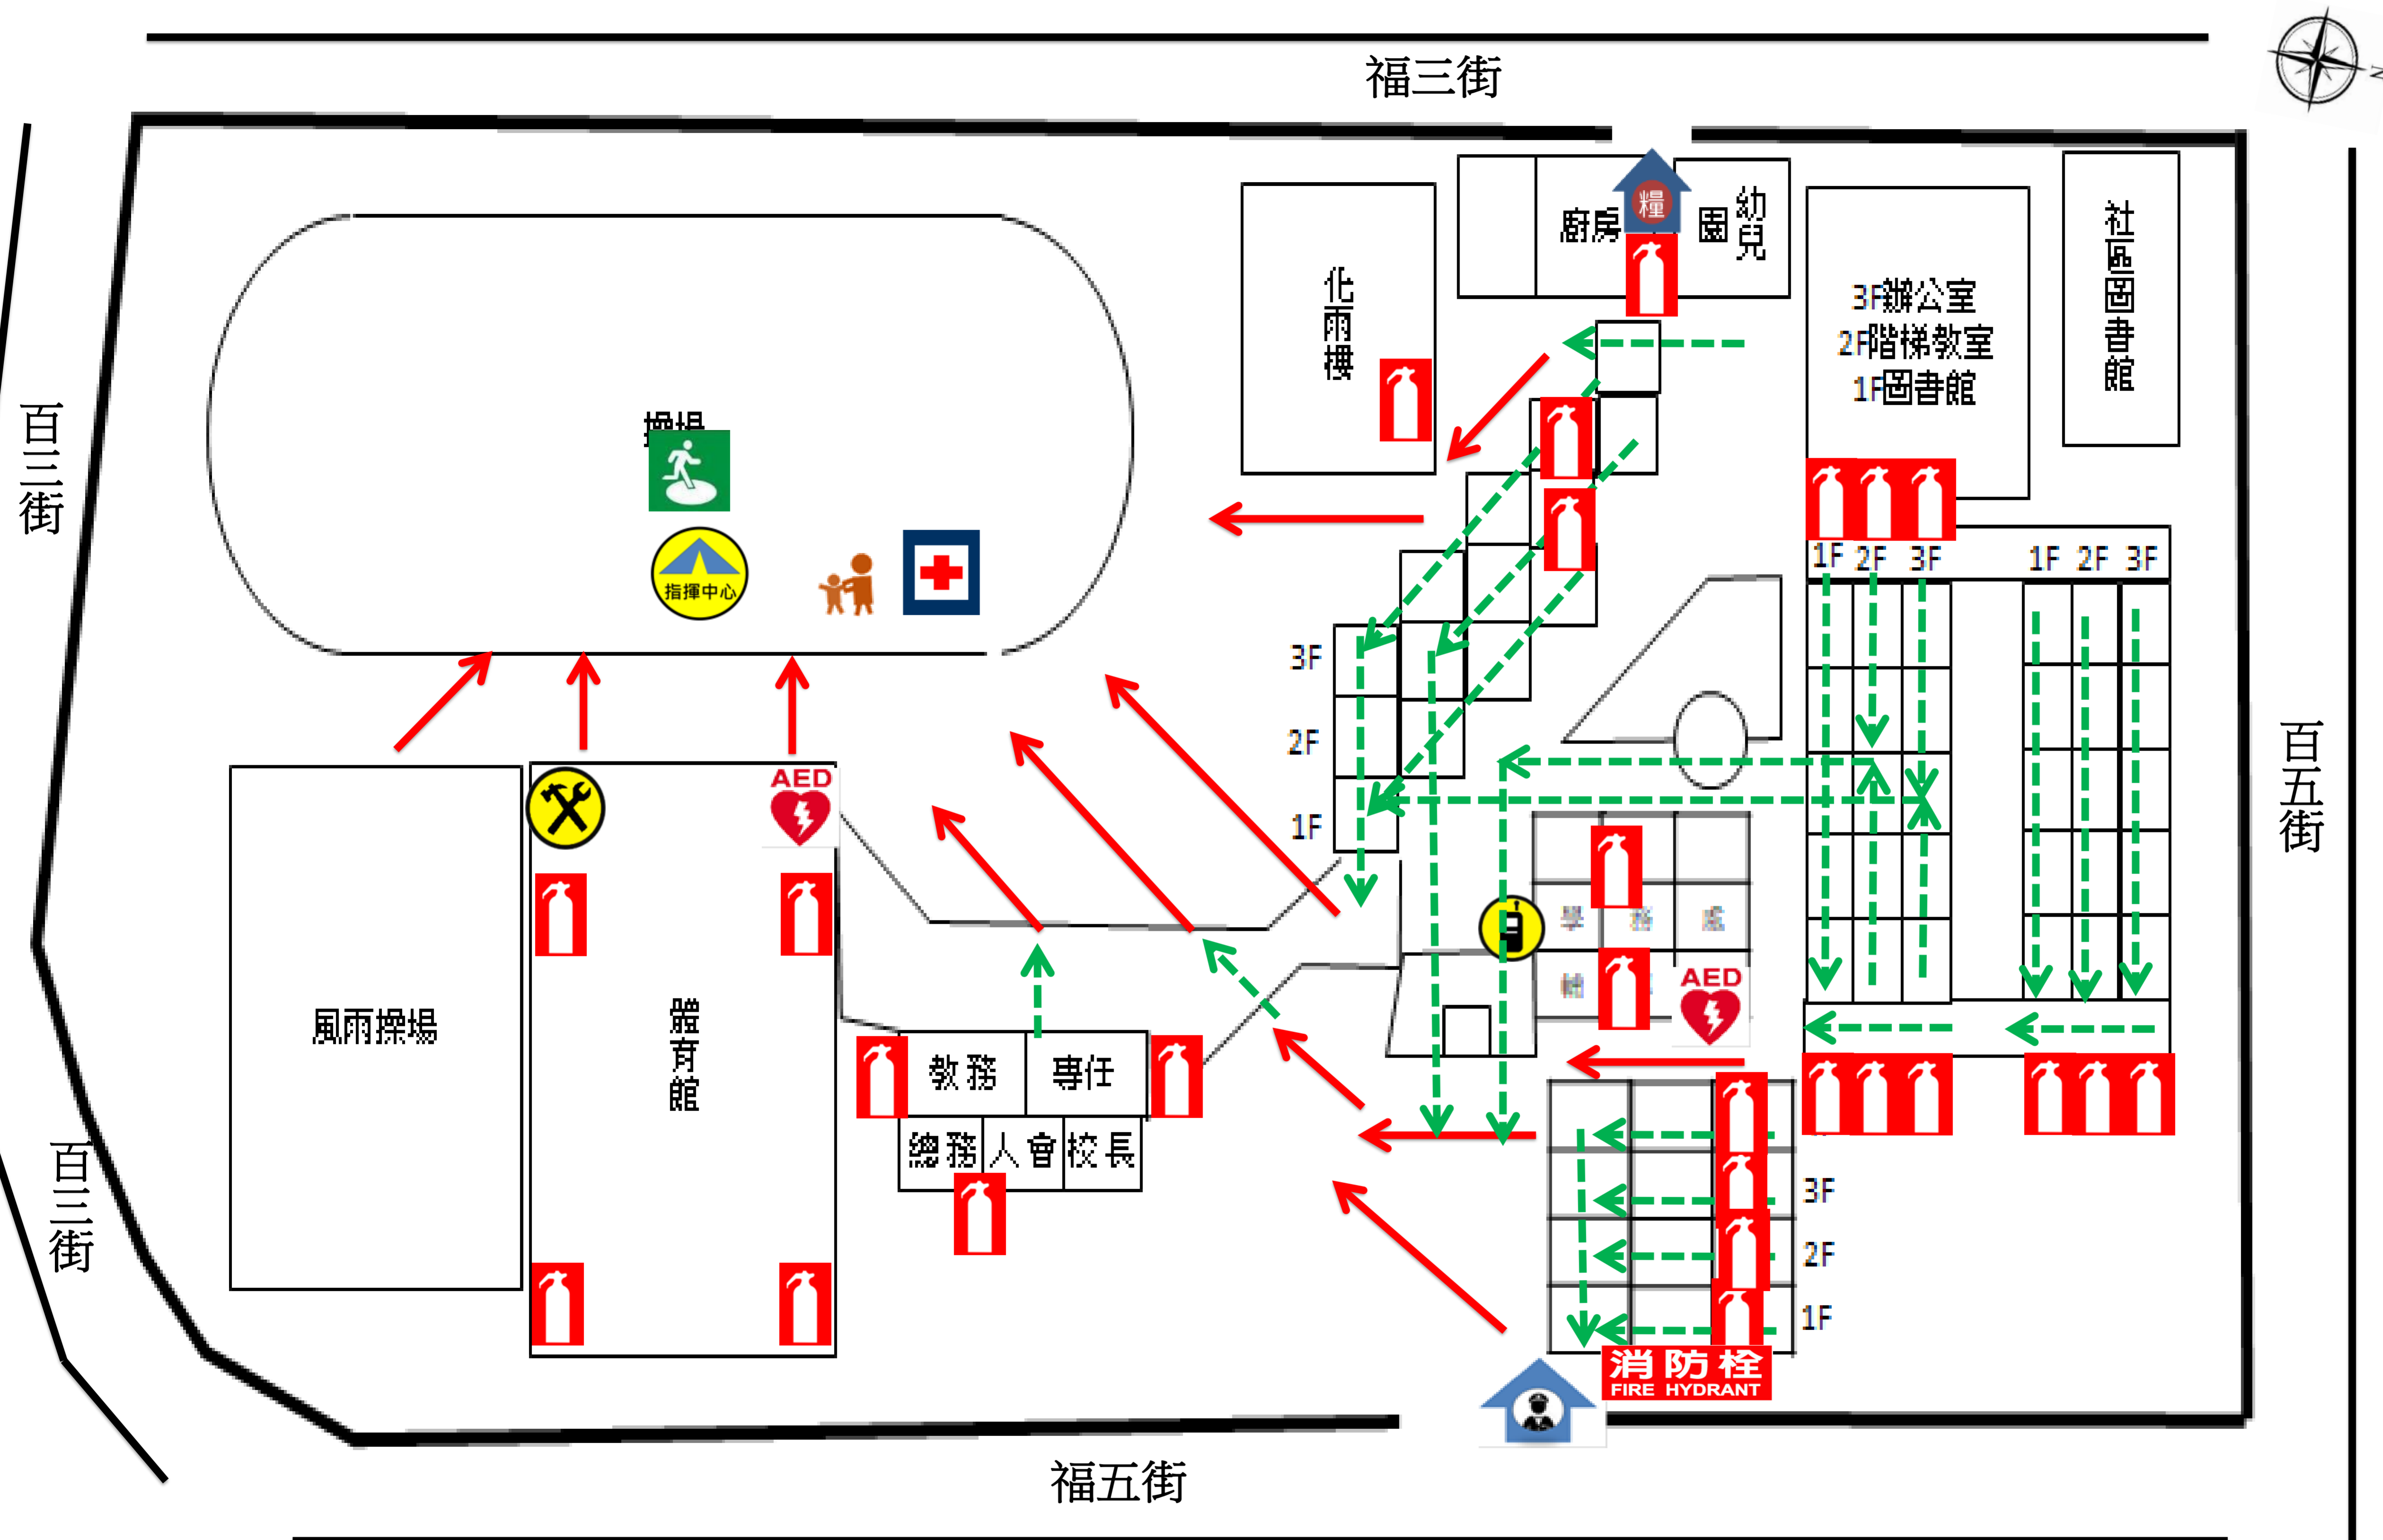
福三街

百三街

操場

指揮中心

風雨操場

體育館

AED

化雨樓

廚房

糧

幼兒園

3F辦公室
2F階梯教室
1F圖書館

社區圖書館

3F
2F
1F

1F 2F 3F
1F 2F 3F

學務處

AED

教務 專任

總務 人會 校長

3F
2F
1F

消防栓
FIRE HYDRANT

百五街

百三街

福五街